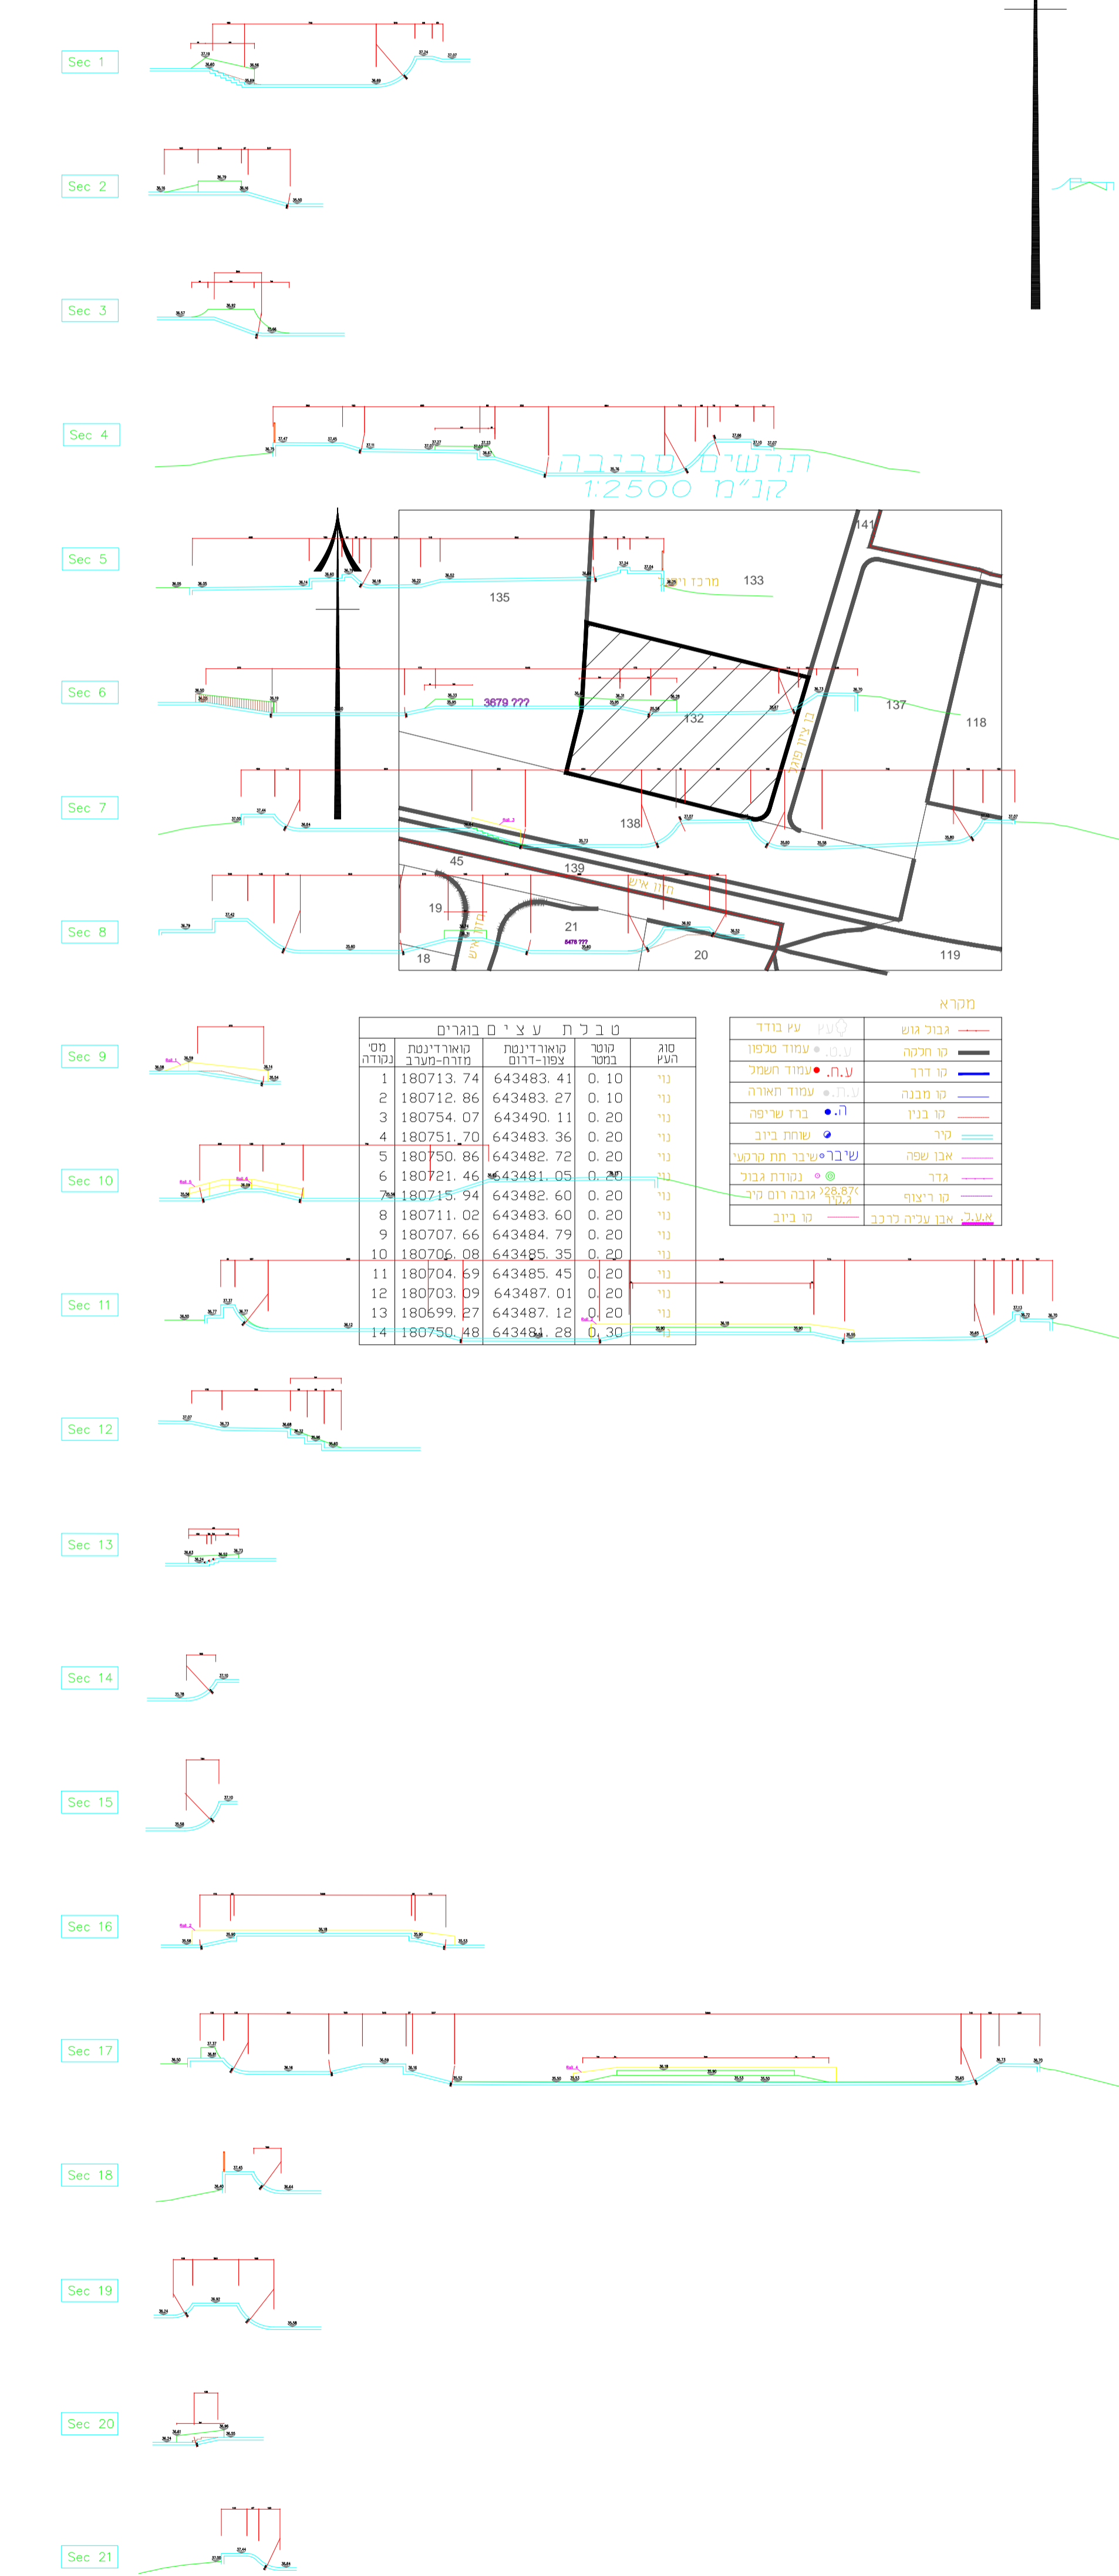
Sec 1

Sec 2

Sec 3

Sec 4

תרשים סביבה
קנ"מ 1:2500

Sec 5

Sec 6

Sec 7

Sec 8

141
133
135
137
118
132
138
45
139
19
21
18
20
119
3679 ???

מקרא

טבלת עצים בוגרים

| מס' נקודה | קואורדינטת מזרח-מערב | קואורדינטת צפון-דרום | קוטר במטר | סוג העץ |
|---|---|---|---|---|
| 1 | 180713. 74 | 643483. 41 | 0. 10 | נוי |
| 2 | 180712. 86 | 643483. 27 | 0. 10 | נוי |
| 3 | 180754. 07 | 643490. 11 | 0. 20 | נוי |
| 4 | 180751. 70 | 643483. 36 | 0. 20 | נוי |
| 5 | 180750. 86 | 643482. 72 | 0. 20 | נוי |
| 6 | 180721. 46 | 643481. 05 | 0. 20 | נוי |
| 7 | 180715. 94 | 643482. 60 | 0. 20 | נוי |
| 8 | 180711. 02 | 643483. 60 | 0. 20 | נוי |
| 9 | 180707. 66 | 643484. 79 | 0. 20 | נוי |
| 10 | 180706. 08 | 643485. 35 | 0. 20 | נוי |
| 11 | 180704. 69 | 643485. 45 | 0. 20 | נוי |
| 12 | 180703. 09 | 643487. 01 | 0. 20 | נוי |
| 13 | 180699. 27 | 643487. 12 | 0. 20 | נוי |
| 14 | 180750. 48 | 643481. 28 | 0. 30 | נוי |

| | |
|---|---|
| גבול גוש | עץ בודד |
| קו חלקה | עמוד טלפון ע.ט. |
| קו דרך | עמוד חשמל ע.ח. |
| קו מבנה | עמוד תאורה ע.ת. |
| קו בנין | ברז שריפה ה. |
| קיר | שוחת ביוב |
| אבן שפה | שיבר תת קרקעי שיבר |
| גדר | נקודת גבוה |
| קו ריצוף | גובה רום קיר |
| אבן עליה לרכב | קו ביוב |

Sec 9

Sec 10

Sec 11

Sec 12

Sec 13

Sec 14

Sec 15

Sec 16

Sec 17

Sec 18

Sec 19

Sec 20

Sec 21